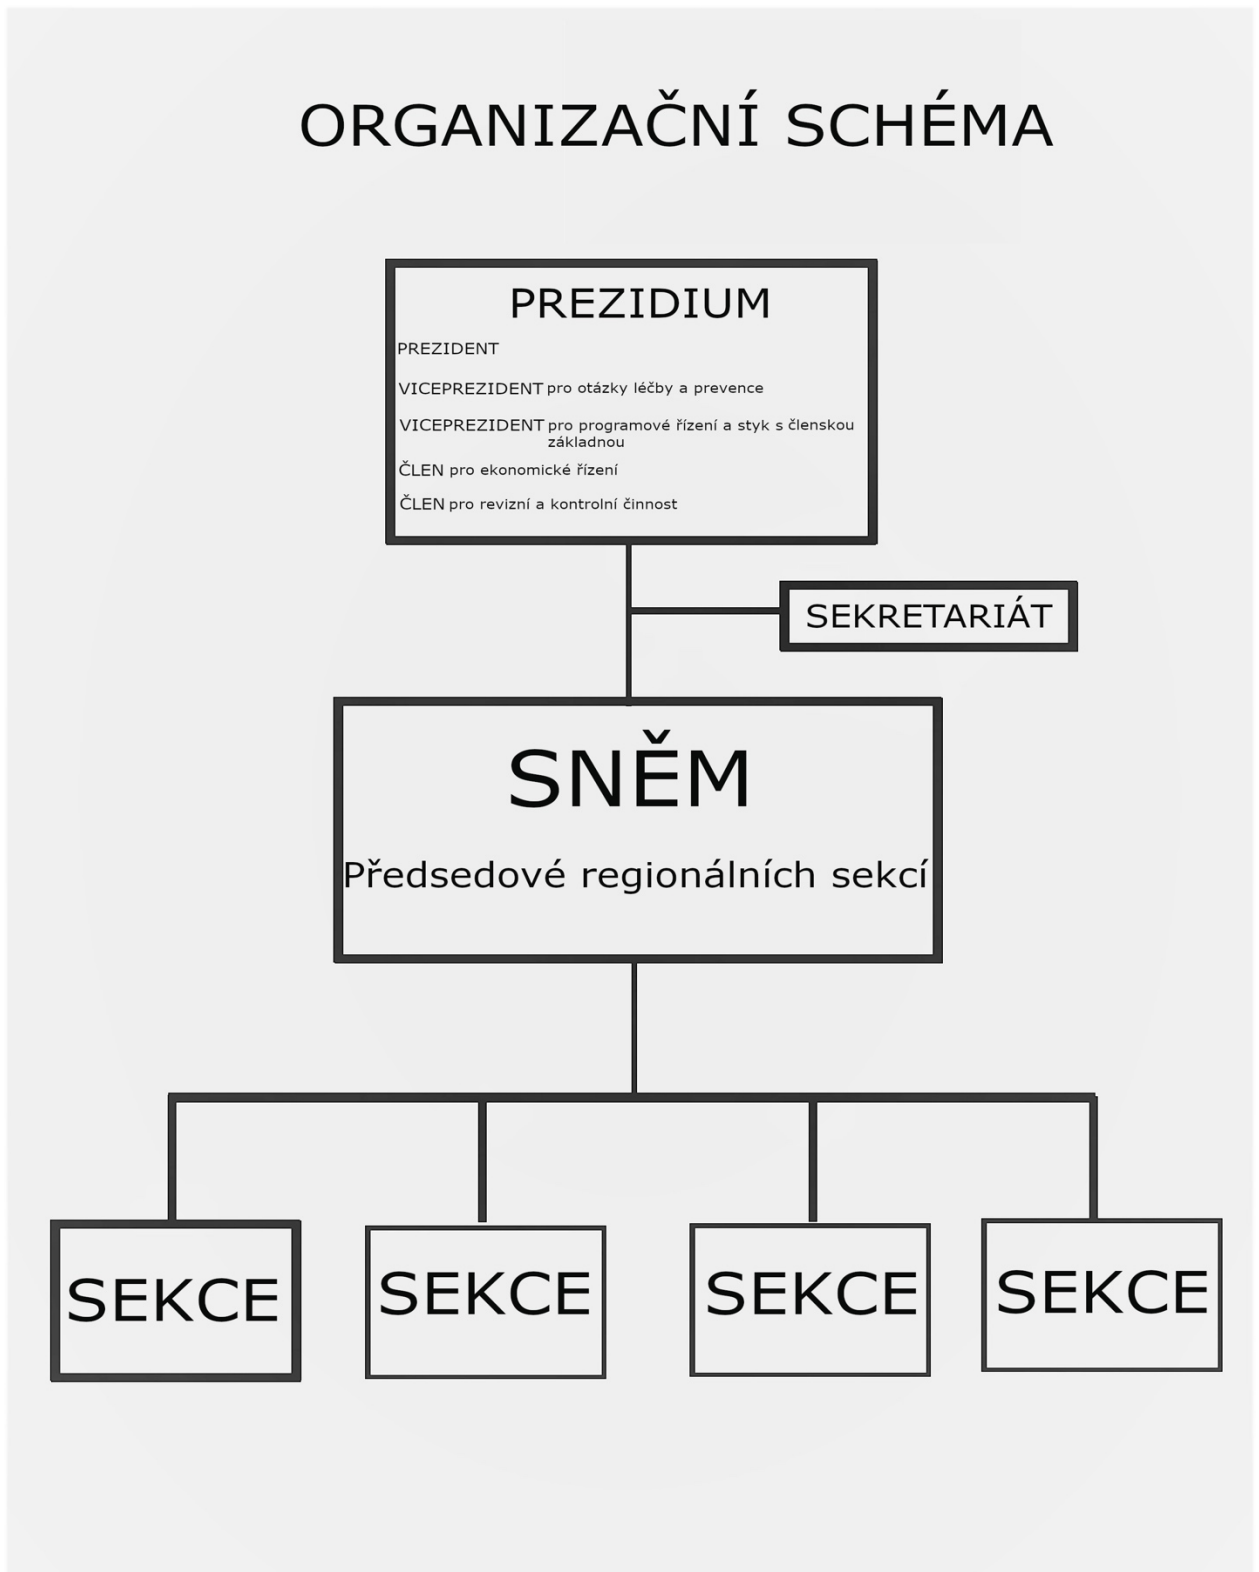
ORGANIZAČNÍ SCHÉMA

PREZIDIUM

PREZIDENT

VICEPREZIDENT pro otázky léčby a prevence

VICEPREZIDENT pro programové řízení a styk s členskou základnou

ČLEN pro ekonomické řízení

ČLEN pro revizní a kontrolní činnost

SEKRETARIÁT

SNĚM

Předsedové regionálních sekcí

SEKCE

SEKCE

SEKCE

SEKCE